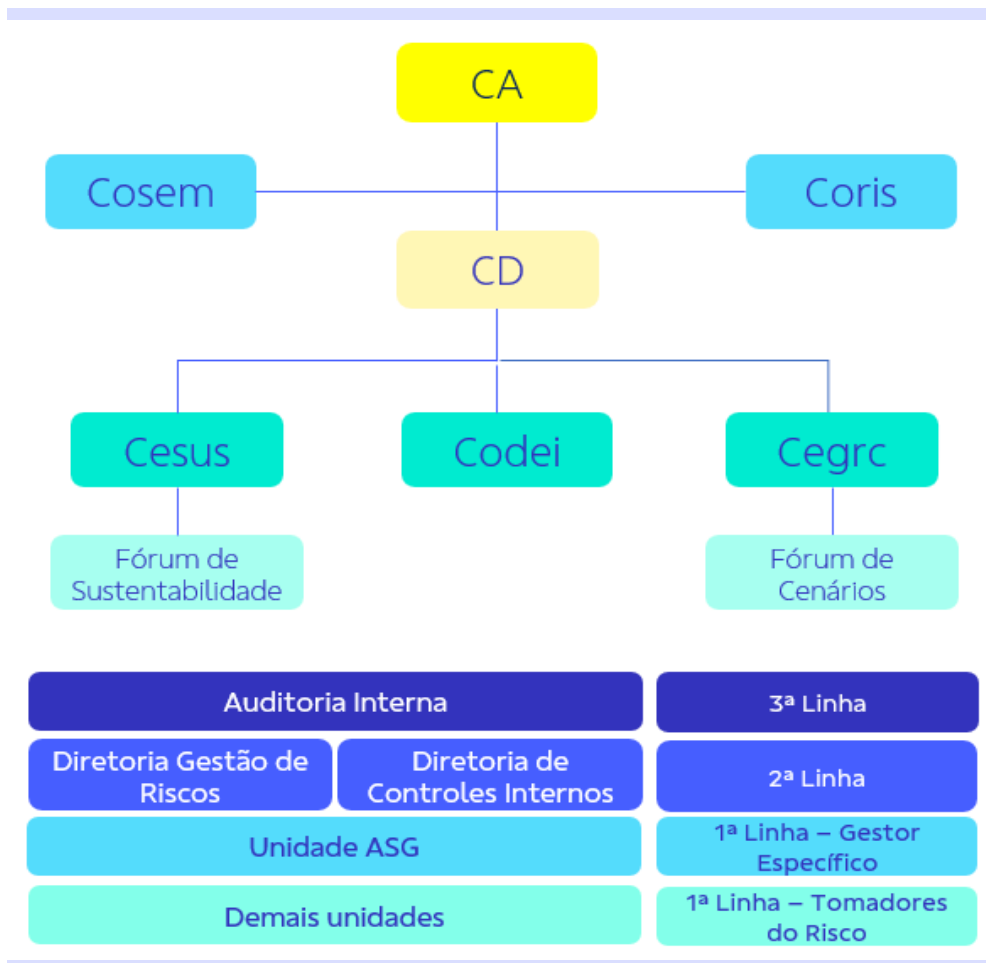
CA

Cosem

Coris

CD

Cesus

Codei

Cegrc

Fórum de Sustentabilidade

Fórum de Cenários

| Auditoria Interna | | 3ª Linha |
|---|---|---|
| Diretoria Gestão de Riscos | Diretoria de Controles Internos | 2ª Linha |
| Unidade ASG | | 1ª Linha – Gestor Específico |
| Demais unidades | | 1ª Linha – Tomadores do Risco |